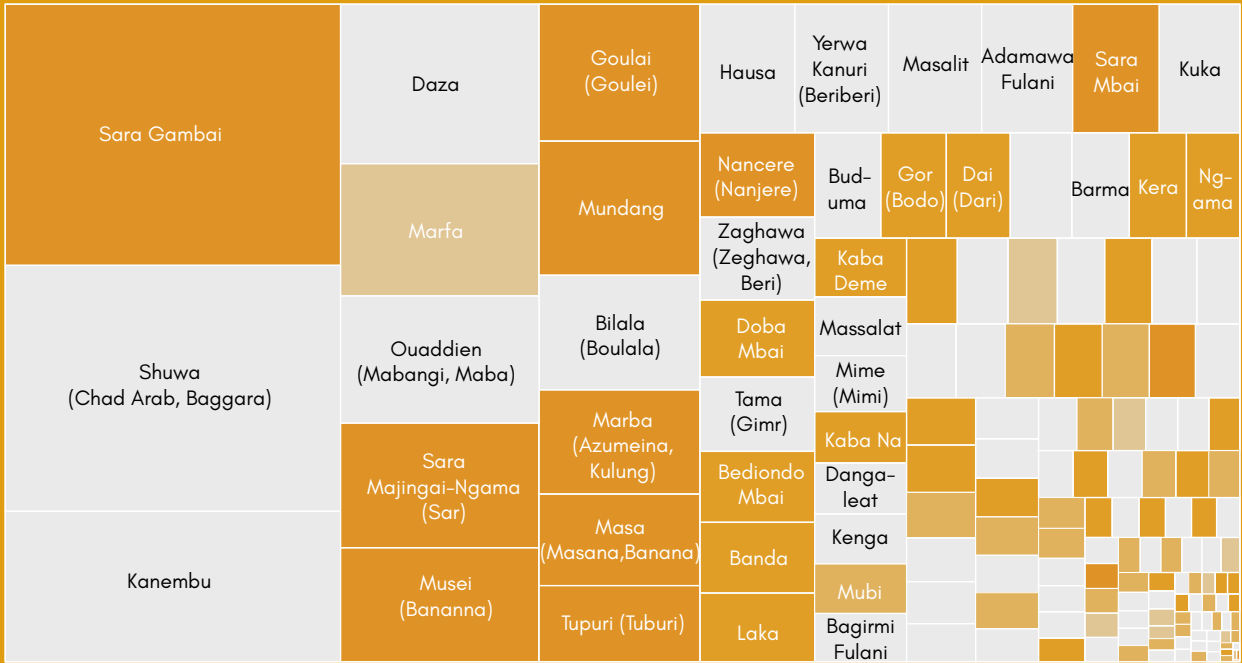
Sara Gambai

Shuwa (Chad Arab, Baggara)

Kanembu

Daza

Marfa

Ouaddien (Mabangi, Maba)

Sara Majingai-Ngama (Sar)

Musei (Banana)

Goulai (Goulei)

Mundang

Bilala (Boulala)

Marba (Azumeina, Kulung)

Masa (Masana,Banana)

Tupuri (Tuburi)

Hausa

Yerwa Kanuri (Beriberi)

Masalit

Adamawa Fulani

Sara Mbai

Kuka

Nancere (Nanjere)

Bud-uma

Gor (Bodo)

Dai (Dari)

Barma

Kera

Ng-ama

Zaghawa (Zeghawa, Beri)

Kaba Deme

Doba Mbai

Massalat

Mime (Mimi)

Tama (Gimr)

Kaba Na

Bediondo Mbai

Danga-leat

Kenga

Banda

Mubi

Laka

Bagirmi Fulani